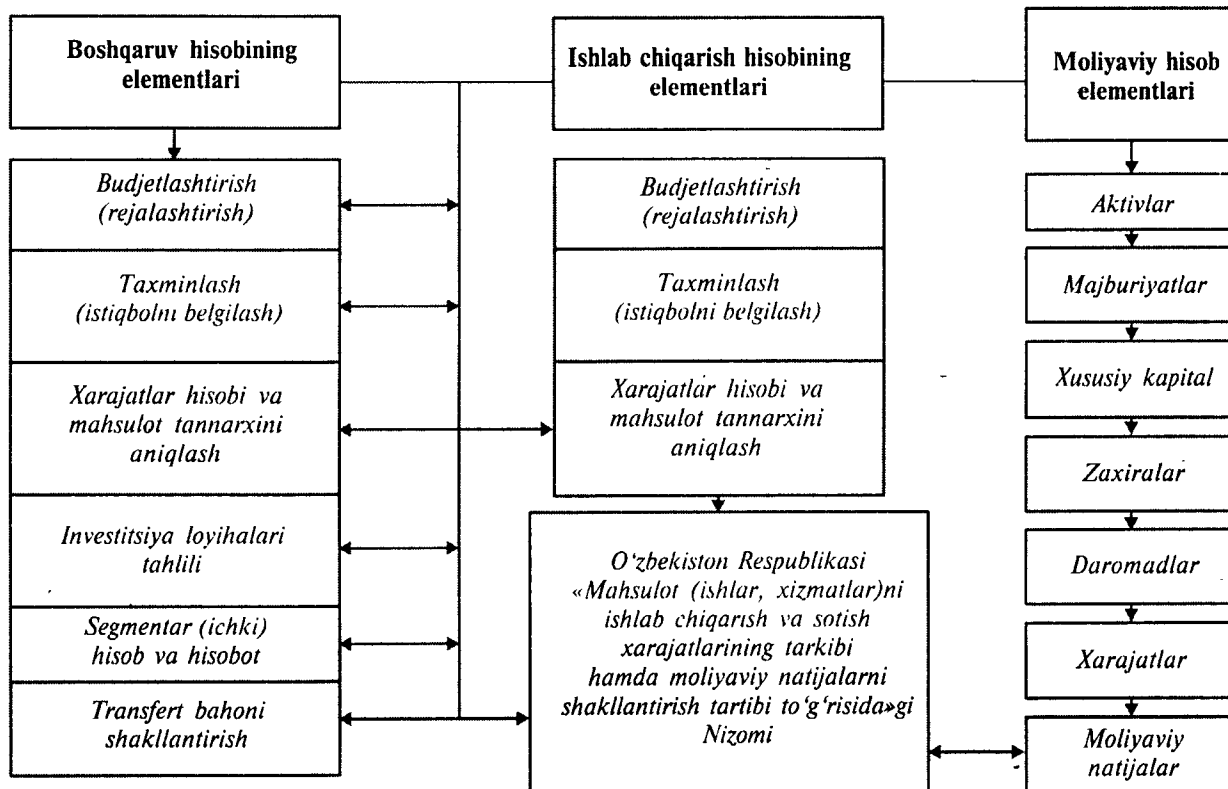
Boshqaruv hisobining elementlari

Ishlab chiqarish hisobining elementlari

Moliyaviy hisob elementlari

Budjetlashtirish (rejalashtirish)

Taxminlash (istiqbolni belgilash)

Xarajatlar hisobi va mahsulot tannarxini aniqlash

Investitsiya loyihalari tahlili

Segmentar (ichki) hisob va hisobot

Transfert bahoni shakllantirish

Budjetlashtirish (rejalashtirish)

Taxminlash (istiqbolni belgilash)

Xarajatlar hisobi va mahsulot tannarxini aniqlash

O'zbekiston Respublikasi «Mahsulot (ishlar, xizmatlar)ni ishlab chiqarish va sotish xarajatlarining tarkibi hamda moliyaviy natijalarni shakllantirish tartibi to'g'risida»gi Nizomi

Aktivlar

Majburiyatlar

Xususiy kapital

Zaxiralar

Daromadlar

Xarajatlar

Moliyaviy natijalar